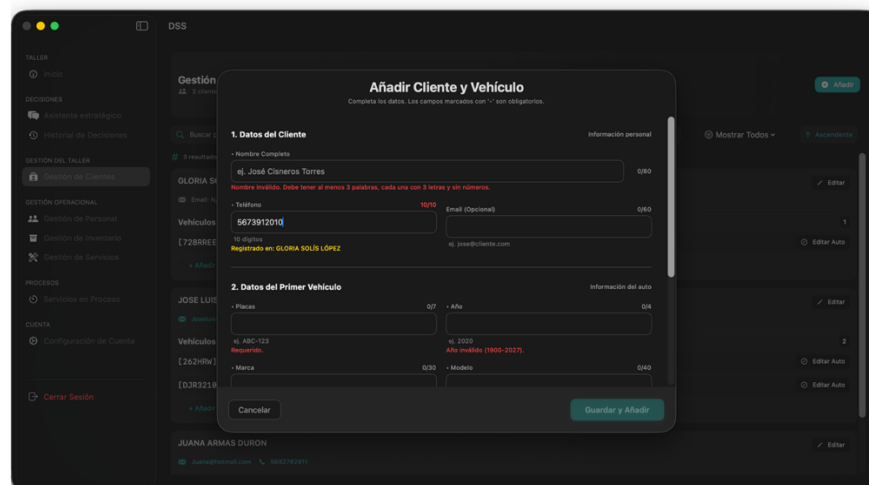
DSS

TALLER
Inicio
DECISIONES
Asistente estratégico
Historial de Decisiones
GESTIÓN DEL TALLER
Gestión de Clientes
GESTIÓN OPERACIONAL
Gestión de Personal
Gestión de Inventario
Gestión de Servicios
PROCESOS
Servicios en Proceso
CUENTA
Configuración de Cuenta
Cerrar Sesión

Gestión
Añadir
Buscar
Mostrar Todos
Ascendente
3 resultados
GLORIA S
Email
Vehículos
[728RREE
+ Añadir
Editar
1
Editar Auto
JOSE LUIS
Vehículos
[262HRW]
[DJR321
+ Añadir
Editar
2
Editar Auto
Editar Auto
JUANA ARMAS DURON
Juana@hotmail.com 5652762811
Editar

Añadir Cliente y Vehículo
Completa los datos. Los campos marcados con '•' son obligatorios.

1. Datos del Cliente
Información personal
• Nombre Completo
ej. José Cisneros Torres
0/80
Nombre inválido. Debe tener al menos 3 palabras, cada una con 3 letras y sin números.
• Teléfono
10/10
5673912010
10 dígitos
Registrado en: GLORIA SOLÍS LÓPEZ
Email (Opcional)
0/60
ej. jose@cliente.com

2. Datos del Primer Vehículo
Información del auto
• Placas
0/7
ej. ABC-123
Requerido.
• Año
0/4
ej. 2020
Año inválido (1900-2027).
• Marca
0/30
• Modelo
0/40

Cancelar
Guardar y Añadir